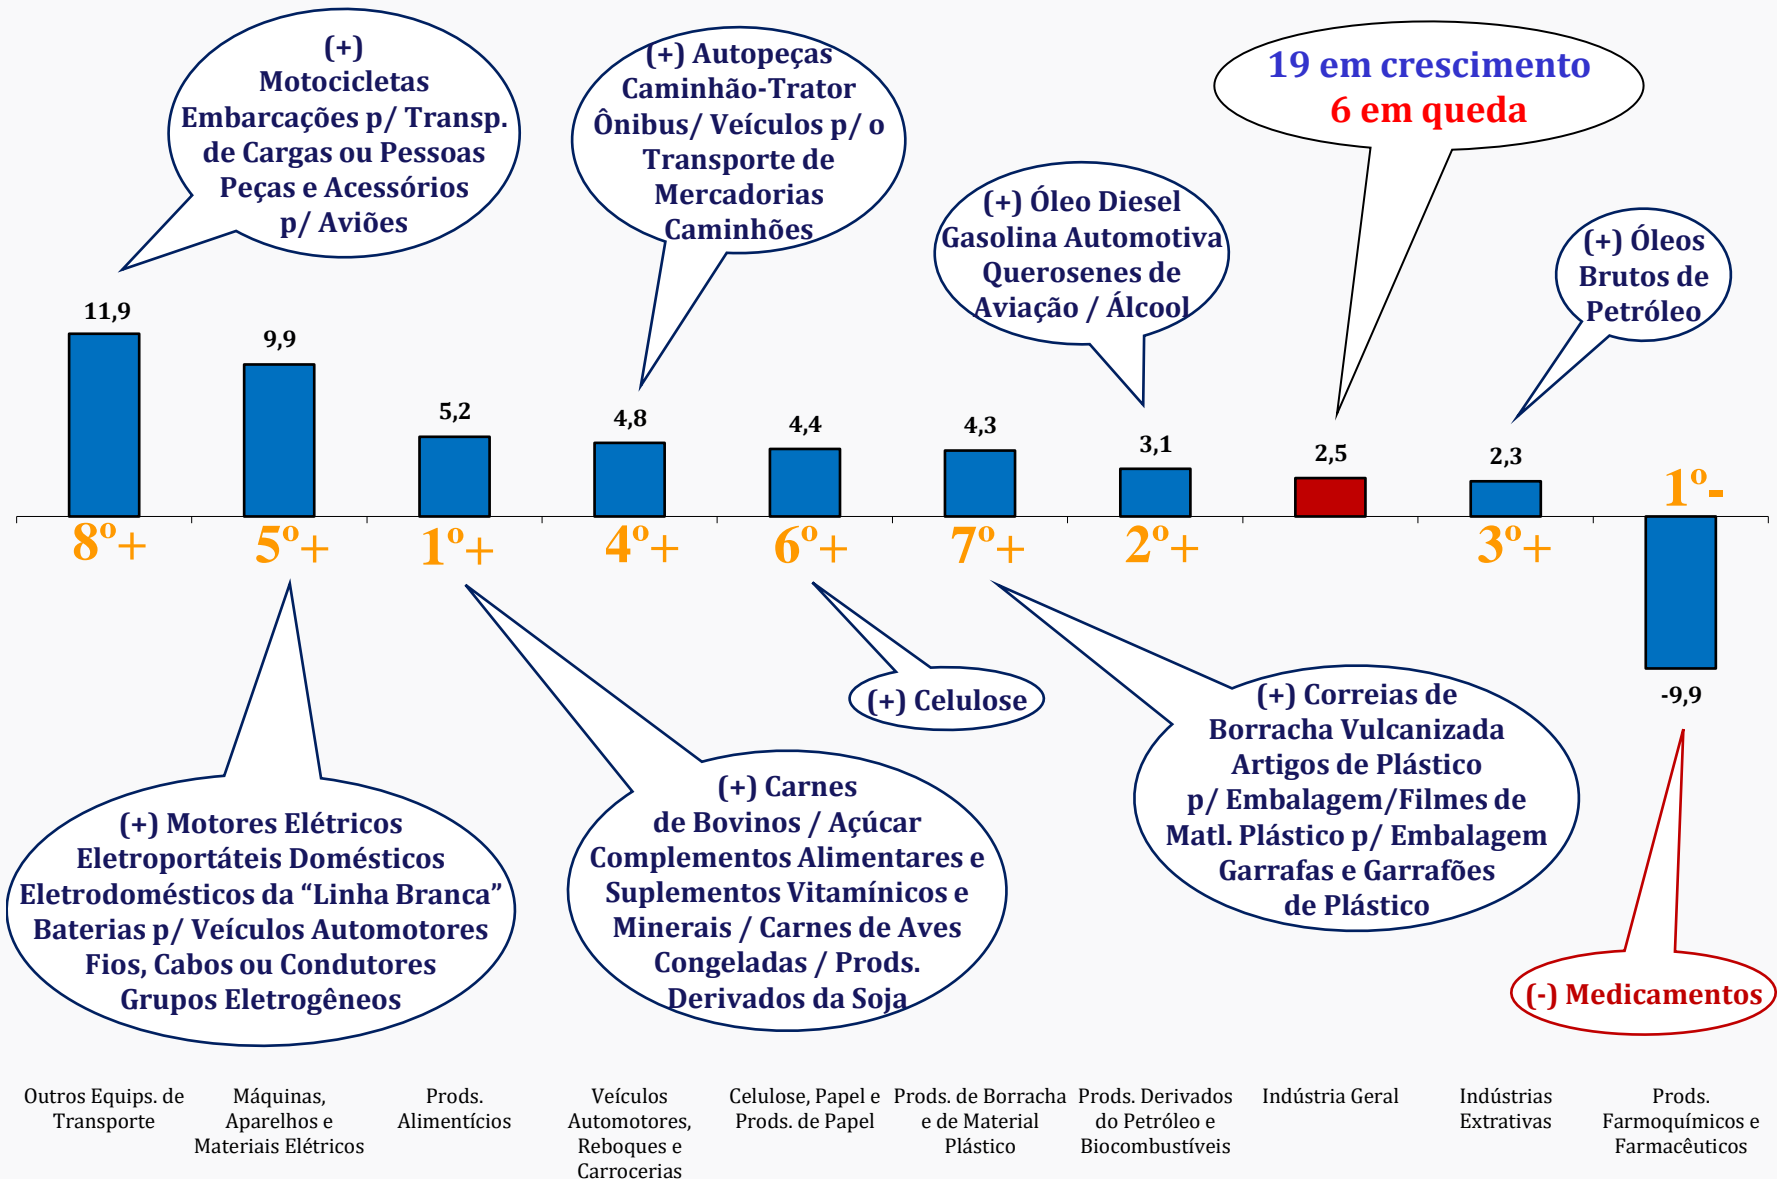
(+)
Motocicletas
Embarcações p/ Transp. de Cargas ou Pessoas
Peças e Acessórios p/ Aviões

(+) Autopeças
Caminhão-Trator
Ônibus/ Veículos p/ o Transporte de Mercadorias
Caminhões

19 em crescimento
6 em queda

(+) Óleo Diesel
Gasolina Automotiva
Querosenes de Aviação / Álcool

(+) Óleos Brutos de Petróleo

11,9
9,9
5,2
4,8
4,4
4,3
3,1
2,5
2,3
1º-
8º+
5º+
1º+
4º+
6º+
7º+
2º+
3º+
-9,9

(+) Celulose

(+) Correias de Borracha Vulcanizada
Artigos de Plástico p/ Embalagem/Filmes de Matl. Plástico p/ Embalagem
Garrafas e Garrafões de Plástico

(+) Motores Elétricos
Eletroportáteis Domésticos
Eletrodomésticos da "Linha Branca"
Baterias p/ Veículos Automotores
Fios, Cabos ou Condutores
Grupos Eletrogêneos

(+) Carnes de Bovinos / Açúcar
Complementos Alimentares e Suplementos Vitamínicos e Minerais / Carnes de Aves Congeladas / Prods. Derivados da Soja

(-) Medicamentos

Outros Equips. de Transporte
Máquinas, Aparelhos e Materiais Elétricos
Prods. Alimentícios
Veículos Automotores, Reboques e Carrocerias
Celulose, Papel e Prods. de Papel
Prods. de Borracha e de Material Plástico
Prods. Derivados do Petróleo e Biocombustíveis
Indústria Geral
Indústrias Extrativas
Prods. Farmoquímicos e Farmacêuticos